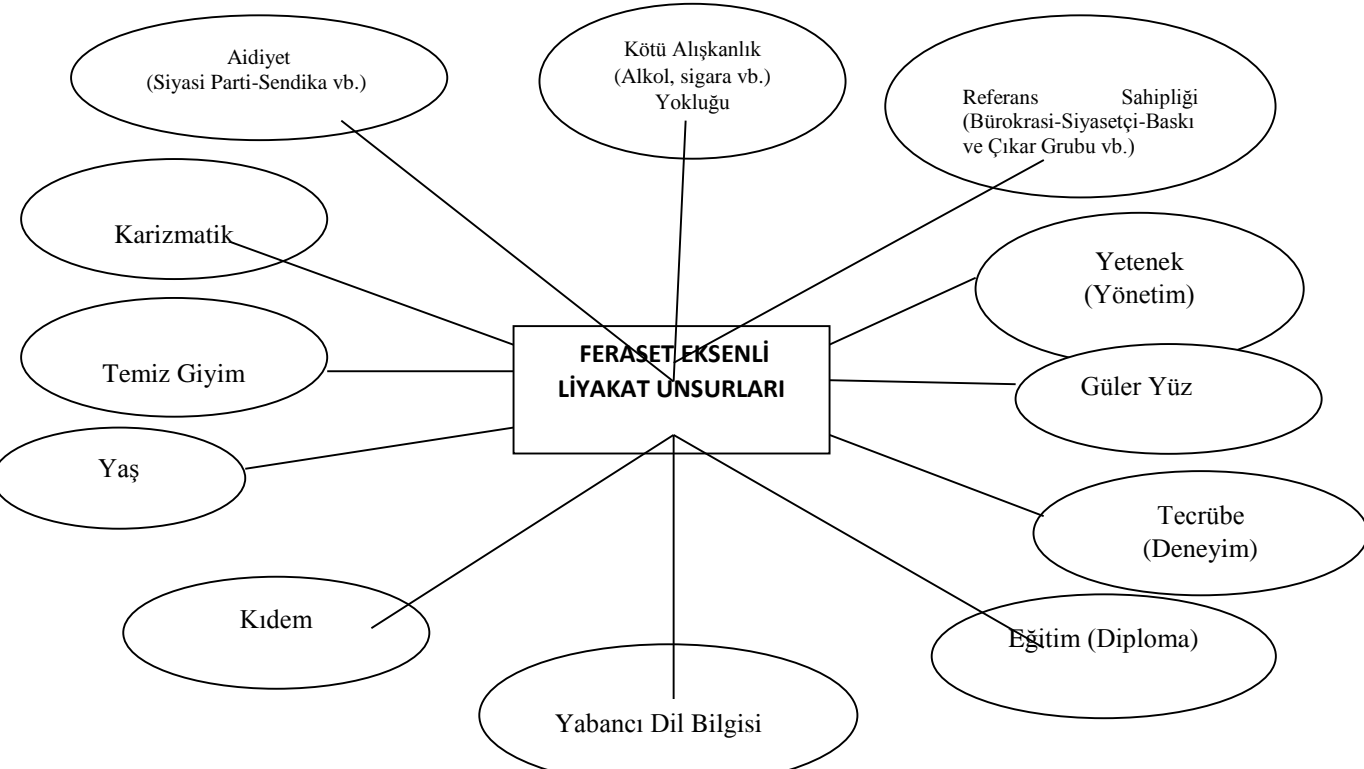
Aidiyet
(Siyasi Parti-Sendika vb.)

Kötü Alışkanlık
(Alkol, sigara vb.)
Yokluğu

Referans Sahipliği
(Bürokrasi-Siyasetçi-Baskı ve Çıkar Grubu vb.)

Karizmatik

Yetenek
(Yönetim)

Temiz Giyim

FERASET EKSENLİ
LİYAKAT UNSURLARI

Güler Yüz

Yaş

Tecrübe
(Deneyim)

Kıdem

Eğitim (Diploma)

Yabancı Dil Bilgisi